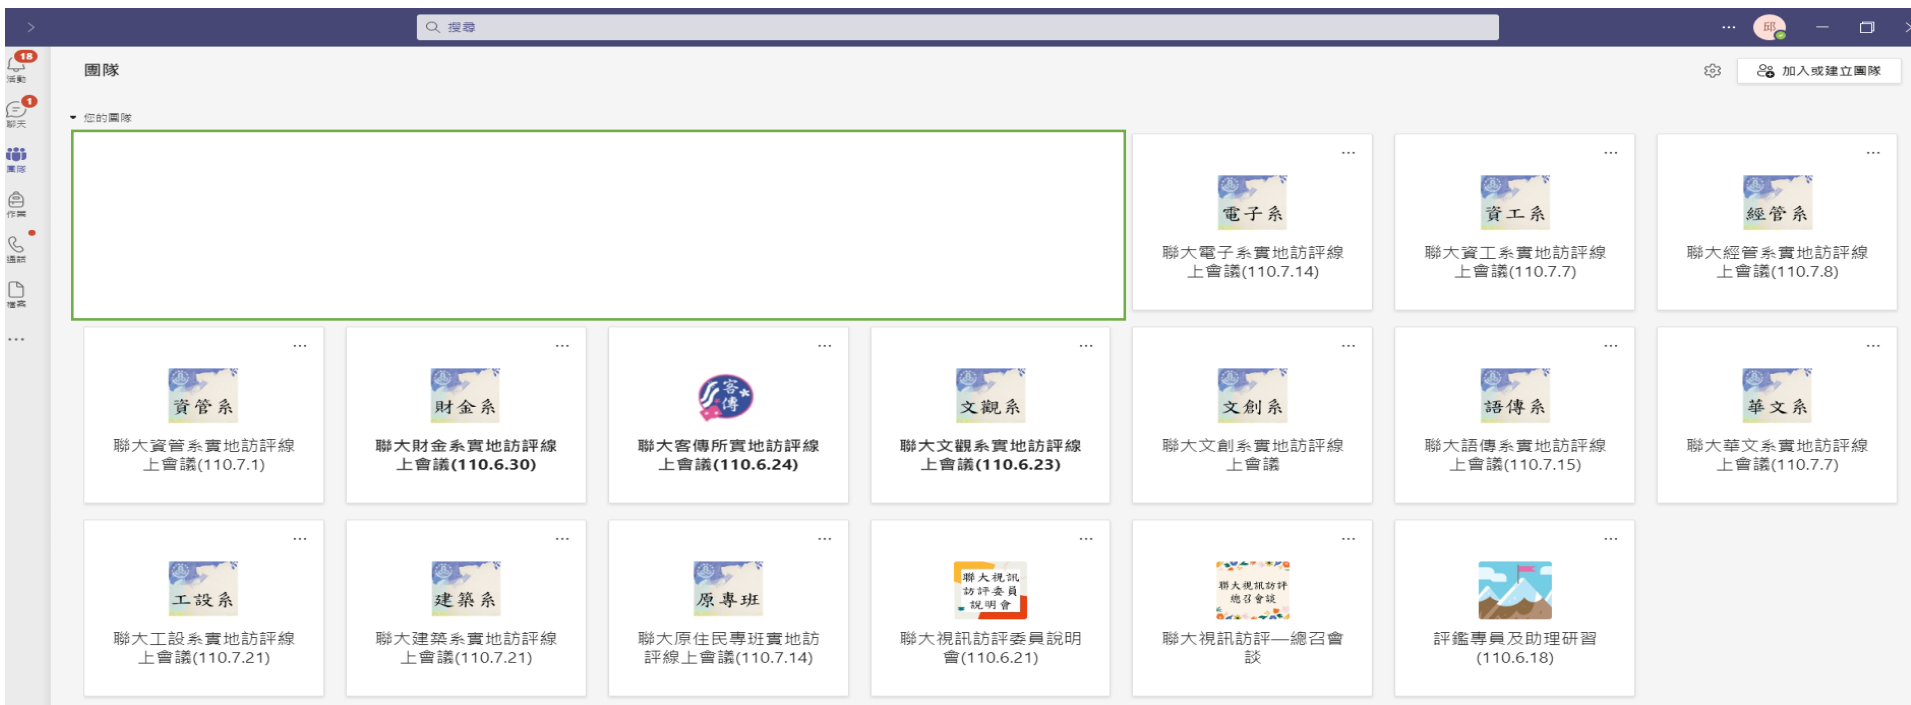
搜尋

邱

18
活動

1
聊天

團隊

作業

通話

檔案

...

團隊

加入或建立團隊

您的團隊

...
電子系
聯大電子系實地訪評線上會議(110.7.14)

...
資工系
聯大資工系實地訪評線上會議(110.7.7)

...
經管系
聯大經管系實地訪評線上會議(110.7.8)

...
資管系
聯大資管系實地訪評線上會議(110.7.1)

...
財金系
聯大財金系實地訪評線上會議(110.6.30)

...
客傳
聯大客傳所實地訪評線上會議(110.6.24)

...
文觀系
聯大文觀系實地訪評線上會議(110.6.23)

...
文創系
聯大文創系實地訪評線上會議

...
語傳系
聯大語傳系實地訪評線上會議(110.7.15)

...
華文系
聯大華文系實地訪評線上會議(110.7.7)

...
工設系
聯大工設系實地訪評線上會議(110.7.21)

...
建築系
聯大建築系實地訪評線上會議(110.7.21)

...
原專班
聯大原住民專班實地訪評線上會議(110.7.14)

...
聯大視訊訪評委員說明會
聯大視訊訪評委員說明會(110.6.21)

...
聯大視訊訪評總召會談
聯大視訊訪評—總召會談

...
評鑑專員及助理研習(110.6.18)